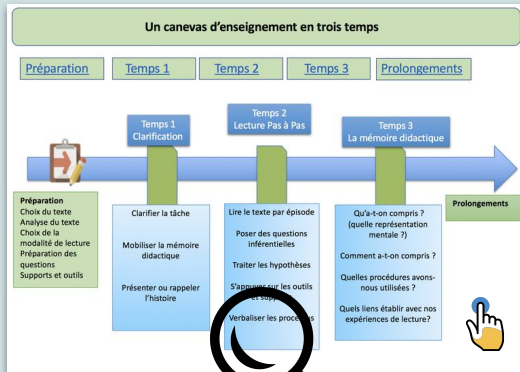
Un canevas d'enseignement en trois temps

Préparation | Temps 1 | Temps 2 | Temps 3 | Prolongements

Temps 1
Clarification

Temps 2
Lecture Pas à Pas

Temps 3
La mémoire didactique

Préparation
Choix du texte
Analyse du texte
Choix de la modalité de lecture
Préparation des questions
Supports et outils

Clarifier la tâche

Mobiliser la mémoire didactique

Présenter ou rappeler l'histoire

Lire le texte par épisode

Poser des questions inférentielles

Traiter les hypothèses

S'appuyer sur les outils et supp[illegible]

Verbaliser les proc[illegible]

Qu'a-t-on compris ? (quelle représentation mentale ?)

Comment a-t-on compris ?

Quelles procédures avons-nous utilisées ?

Quels liens établir avec nos expériences de lecture?

Prolongements